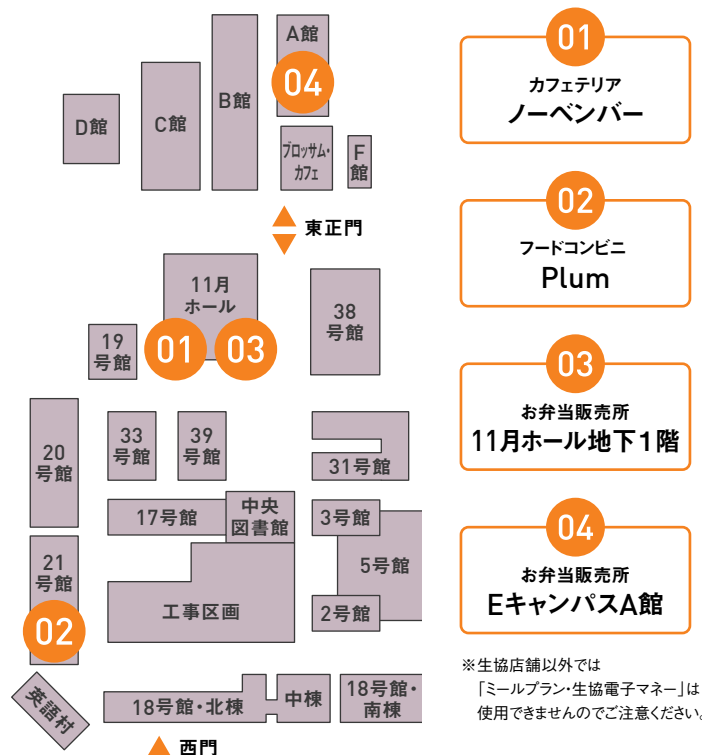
A館
04
B館
C館
D館
ブロッサム・カフェ
F館
東正門
11月ホール
38号館
19号館
01
03
20号館
33号館
39号館
31号館
17号館
中央図書館
3号館
21号館
5号館
工事区画
2号館
02
英語村
18号館・北棟
中棟
18号館・南棟
西門

01
カフェテリア
ノーベンバー

02
フードコンビニ
Plum

03
お弁当販売所
11月ホール地下1階

04
お弁当販売所
Eキャンパス A館

※生協店舗以外では「ミールプラン・生協電子マネー」は使用できませんのでご注意ください。